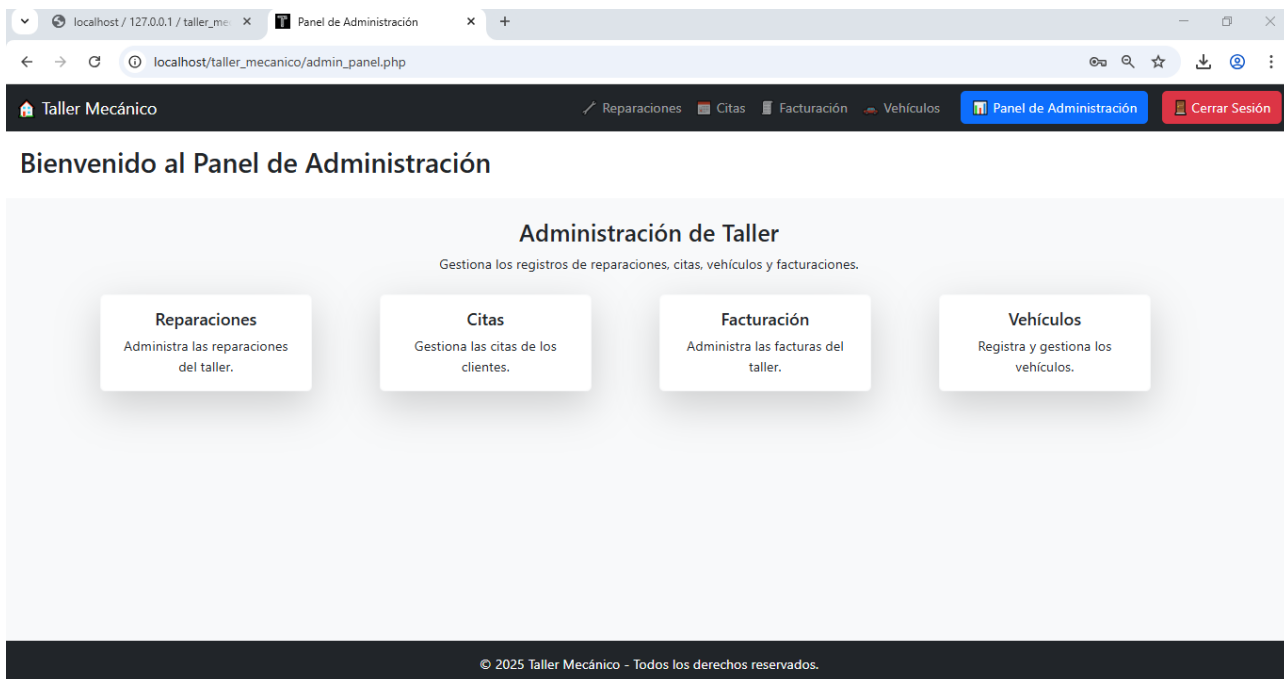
localhost / 127.0.0.1 / taller_me
Panel de Administración
localhost/taller_mecanico/admin_panel.php

Taller Mecánico
Reparaciones Citas Facturación Vehículos
Panel de Administración
Cerrar Sesión

Bienvenido al Panel de Administración

Administración de Taller
Gestiona los registros de reparaciones, citas, vehículos y facturaciones.

Reparaciones
Administra las reparaciones del taller.

Citas
Gestiona las citas de los clientes.

Facturación
Administra las facturas del taller.

Vehículos
Registra y gestiona los vehículos.

© 2025 Taller Mecánico - Todos los derechos reservados.